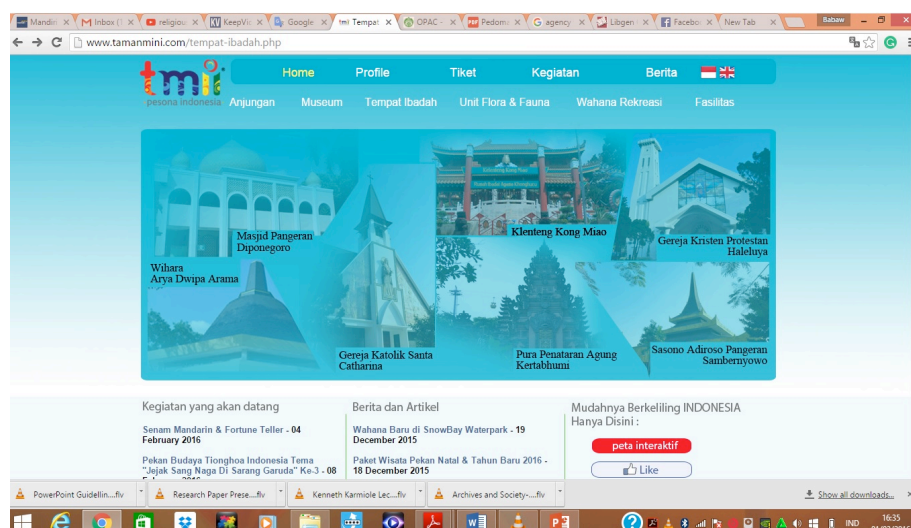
Mandiri × | Inbox (] × | religiou × | KeepVi × | Google × | tmi Tempat × | OPAC - × | Pedom × | agency × | Libgen × | Facebo × | New Tab × | Babaw

www.tamanmini.com/tempat-ibadah.php

tmii pesona indonesia

Home | Profile | Tiket | Kegiatan | Berita

Anjungan | Museum | Tempat Ibadah | Unit Flora & Fauna | Wahana Rekreasi | Fasilitas

Masjid Pangeran Diponegoro

Klenteng Kong Miao

Gereja Kristen Protestan Haleluya

Wihara Arya Dwipa Arama

Gereja Katolik Santa Catharina

Pura Penataran Agung Kertabhumi

Sasono Adiroso Pangeran Sambernyowo

Kegiatan yang akan datang

Senam Mandarin & Fortune Teller - 04 February 2016

Pekan Budaya Tionghoa Indonesia Tema "Jejak Sang Naga Di Sarang Garuda" Ke-3 - 08 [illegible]

Berita dan Artikel

Wahana Baru di SnowBay Waterpark - 19 December 2015

Paket Wisata Pekan Natal & Tahun Baru 2016 - 18 December 2015

Mudahnya Berkeliling INDONESIA Hanya Disini :

peta interaktif

Like

PowerPoint Guidellin....flv | Research Paper Prese....flv | Kenneth Karmiole Lec....flv | Archives and Society-....flv | Show all downloads...

IND 16:35